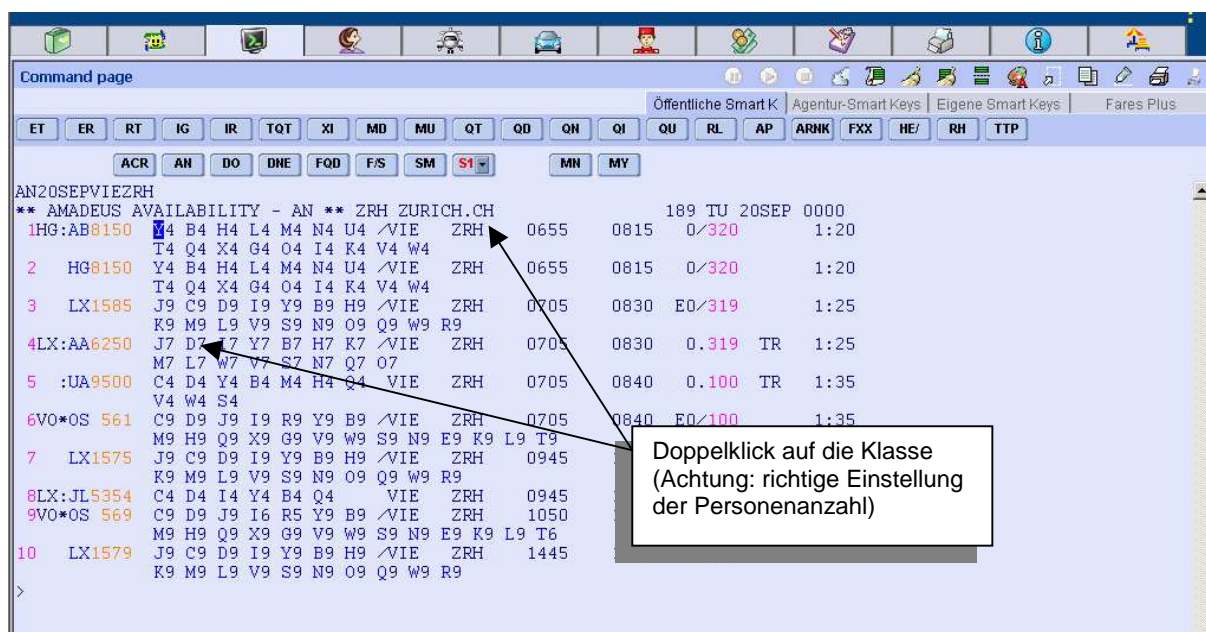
Command page

Öffentliche Smart K | Agentur-Smart Keys | Eigene Smart Keys | Fares Plus

ET ER RT IG IR TQT XI MD MU QT QD QN QI QU RL AP ARNK FXX HE/ RH TTP

ACR AN DO DNE FQD F/S SM S1 MN MY

AN20SEPVIEZRH
** AMADEUS AVAILABILITY - AN ** ZRH ZURICH.CH 189 TU 20SEP 0000
1HG:AB8150 Y4 B4 H4 L4 M4 N4 U4 /VIE ZRH 0655 0815 0/320 1:20
T4 Q4 X4 G4 O4 I4 K4 V4 W4
2 HG8150 Y4 B4 H4 L4 M4 N4 U4 /VIE ZRH 0655 0815 0/320 1:20
T4 Q4 X4 G4 O4 I4 K4 V4 W4
3 LX1585 J9 C9 D9 I9 Y9 B9 H9 /VIE ZRH 0705 0830 E0/319 1:25
K9 M9 L9 V9 S9 N9 O9 Q9 W9 R9
4LX:AA6250 J7 D7 I7 Y7 B7 H7 K7 /VIE ZRH 0705 0830 0.319 TR 1:25
M7 L7 W7 V7 S7 N7 Q7 O7
5 :UA9500 C4 D4 Y4 B4 M4 H4 Q4 VIE ZRH 0705 0840 0.100 TR 1:35
V4 W4 S4
6VO*OS 561 C9 D9 J9 I9 R9 Y9 B9 /VIE ZRH 0705 0840 E0/100 1:35
M9 H9 Q9 X9 G9 V9 W9 S9 N9 E9 K9 L9 T9
7 LX1575 J9 C9 D9 I9 Y9 B9 H9 /VIE ZRH 0945
K9 M9 L9 V9 S9 N9 O9 Q9 W9 R9
8LX:JL5354 C4 D4 I4 Y4 B4 Q4 VIE ZRH 0945
9VO*OS 569 C9 D9 J9 I6 R5 Y9 B9 /VIE ZRH 1050
M9 H9 Q9 X9 G9 V9 W9 S9 N9 E9 K9 L9 T6
10 LX1579 J9 C9 D9 I9 Y9 B9 H9 /VIE ZRH 1445
K9 M9 L9 V9 S9 N9 O9 Q9 W9 R9
>

Doppelklick auf die Klasse (Achtung: richtige Einstellung der Personenanzahl)